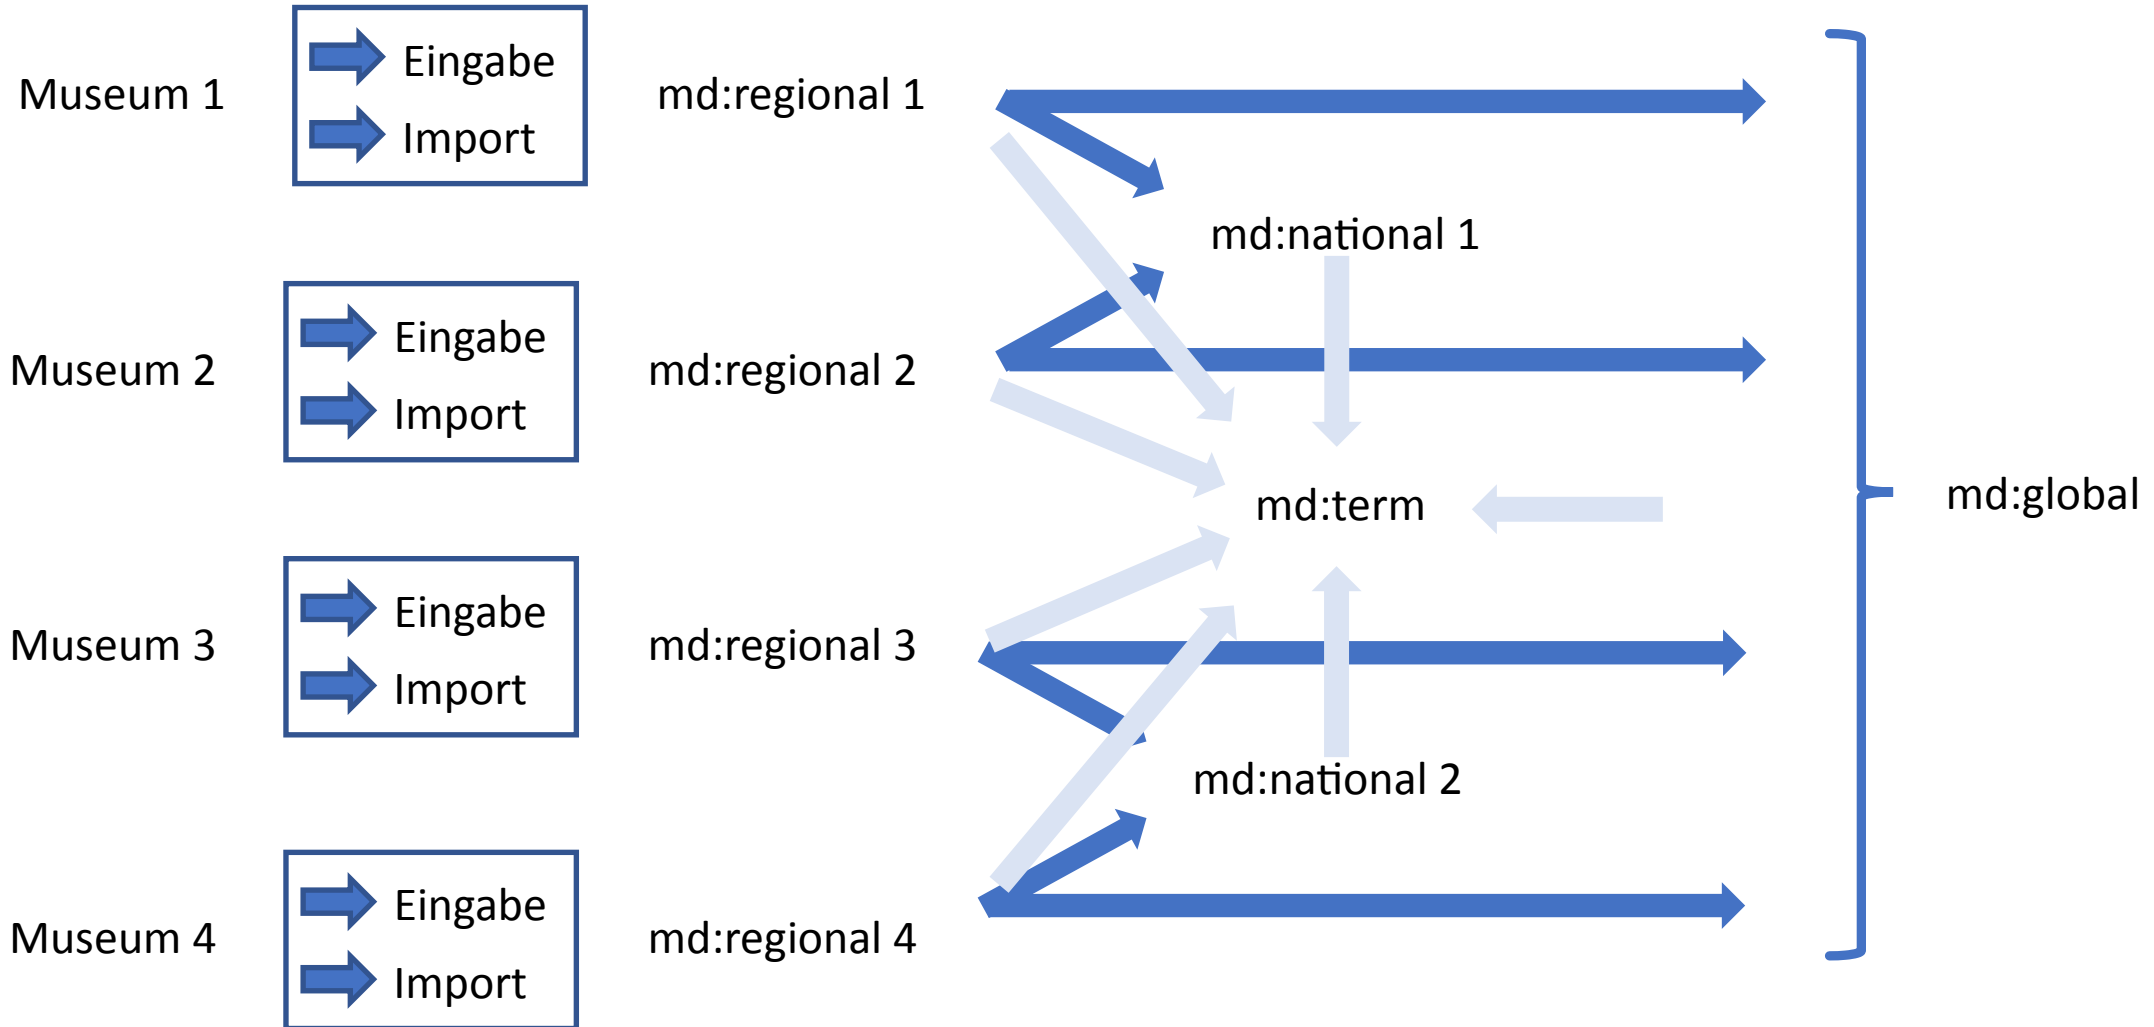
Museum 1

Eingabe

Import

md:regional 1

md:national 1

Museum 2

Eingabe

Import

md:regional 2

md:term

md:global

Museum 3

Eingabe

Import

md:regional 3

md:national 2

Museum 4

Eingabe

Import

md:regional 4